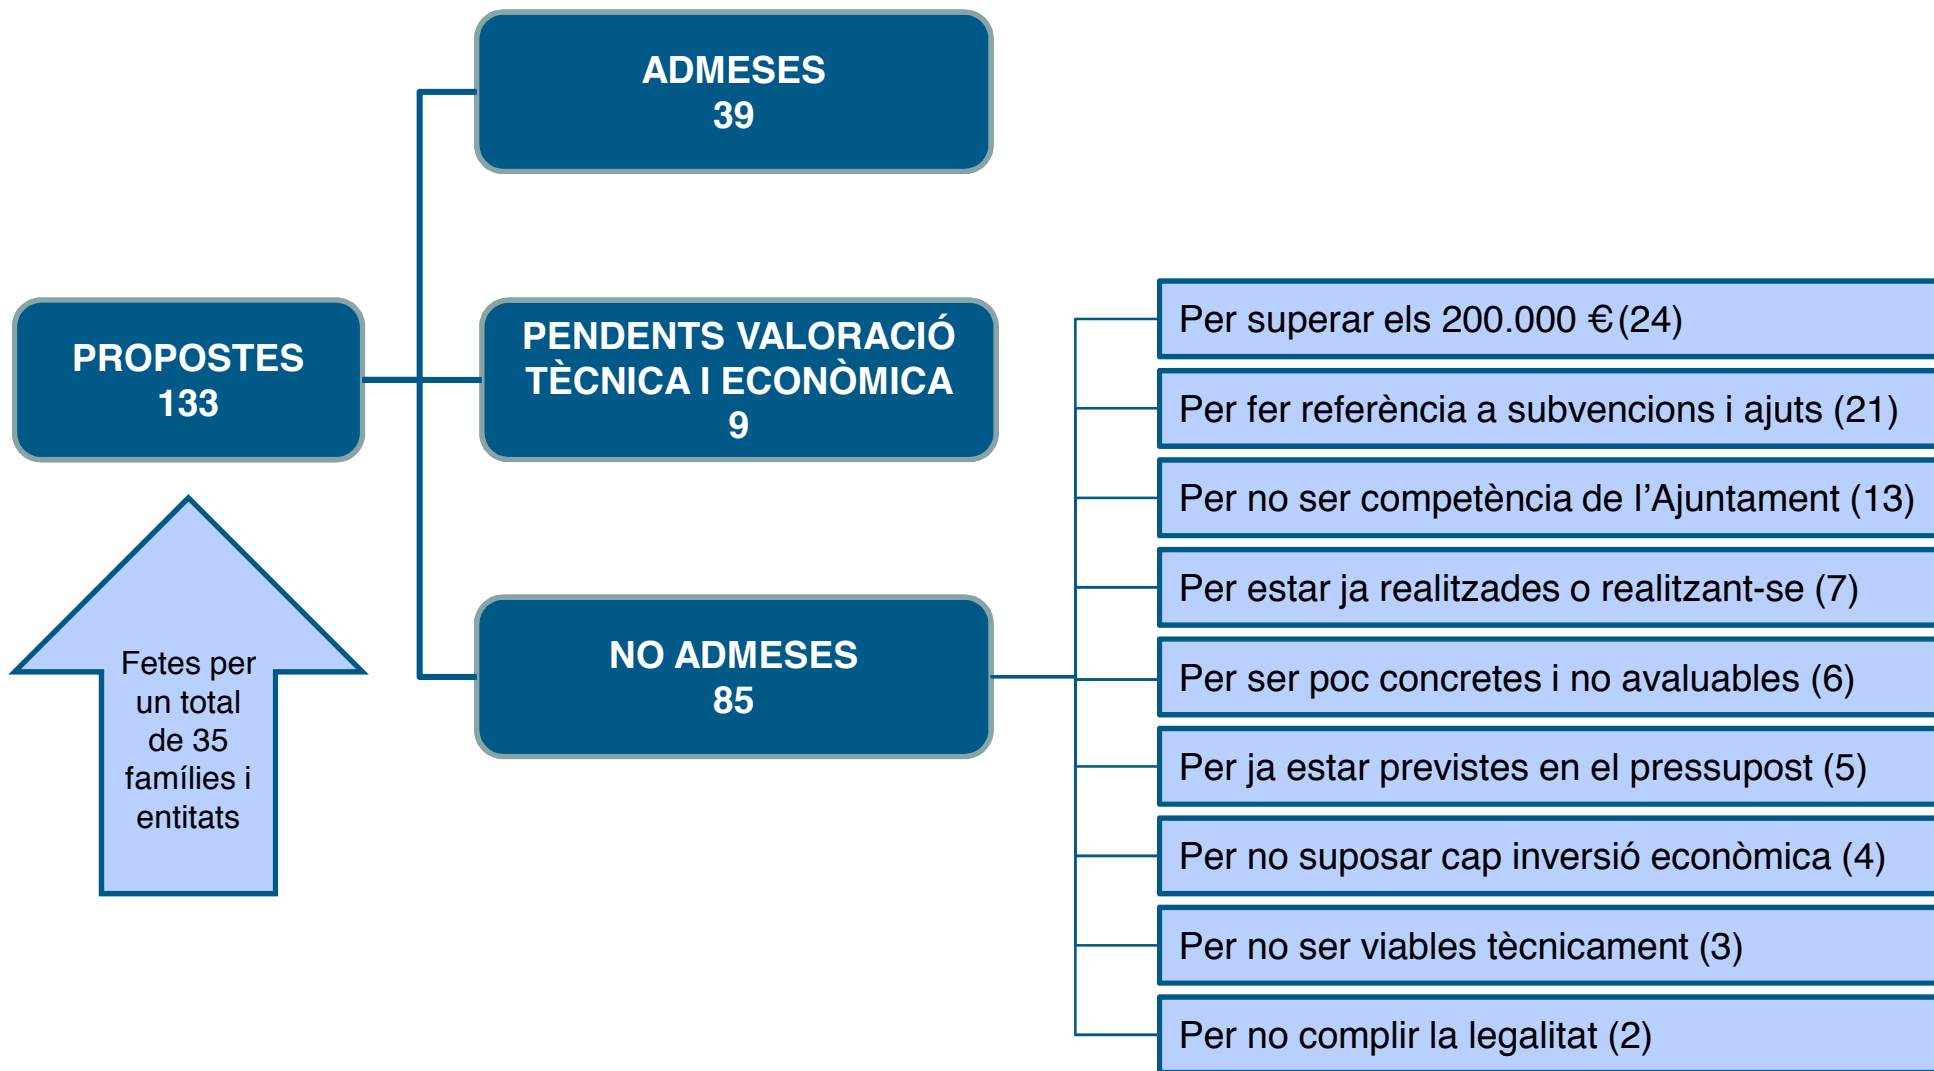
PROPOSTES
133

Fetes per un total de 35 famílies i entitats

ADMESES
39

PENDENTS VALORACIÓ TÈCNICA I ECONÒMICA
9

NO ADMESES
85

Per superar els 200.000 €(24)

Per fer referència a subvencions i ajuts (21)

Per no ser competència de l’Ajuntament (13)

Per estar ja realitzades o realitzant-se (7)

Per ser poc concretes i no avaluables (6)

Per ja estar previstes en el pressupost (5)

Per no suposar cap inversió econòmica (4)

Per no ser viables tècnicament (3)

Per no complir la legalitat (2)